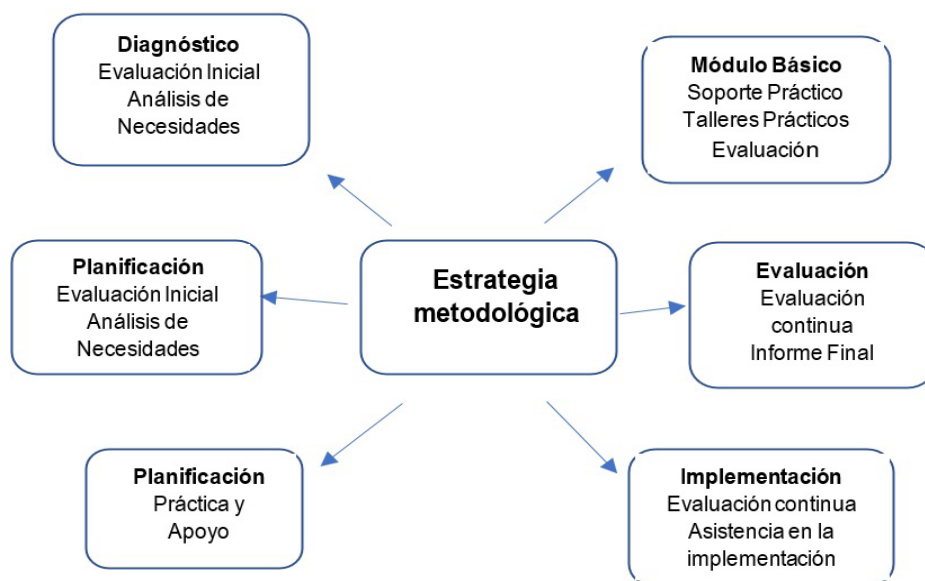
Estrategia metodológica

Diagnóstico
Evaluación Inicial
Análisis de Necesidades

Módulo Básico
Soporte Práctico
Talleres Prácticos
Evaluación

Planificación
Evaluación Inicial
Análisis de Necesidades

Evaluación
Evaluación continua
Informe Final

Planificación
Práctica y Apoyo

Implementación
Evaluación continua
Asistencia en la implementación